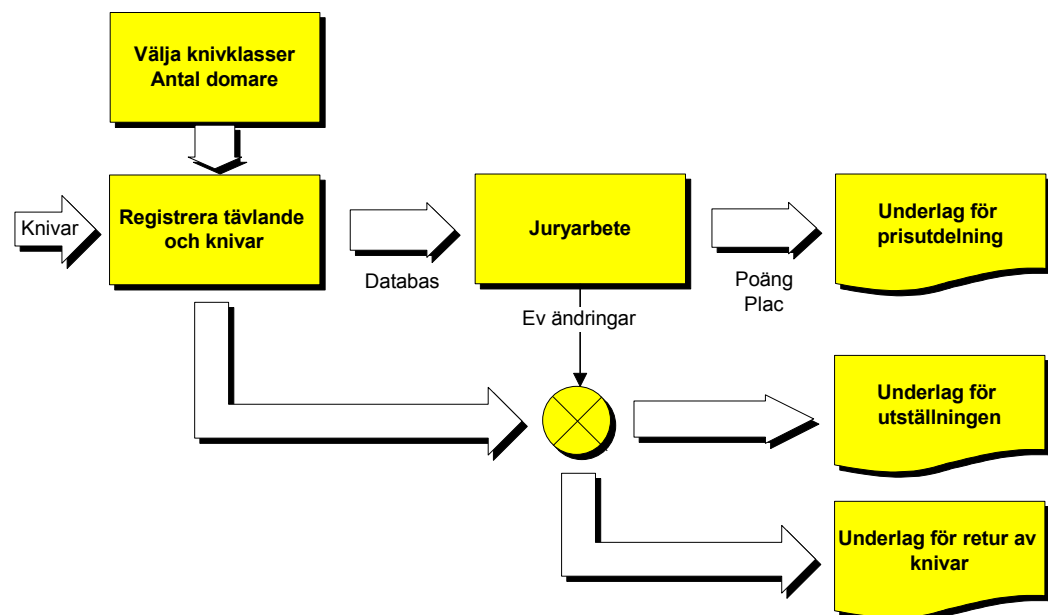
Välja knivklasser
Antal domare

Knivar

Registrera tävlande och knivar

Databas

Juryarbete

Ev ändringar

Poäng
Plac

Underlag för prisutdelning

Underlag för utställningen

Underlag för retur av knivar